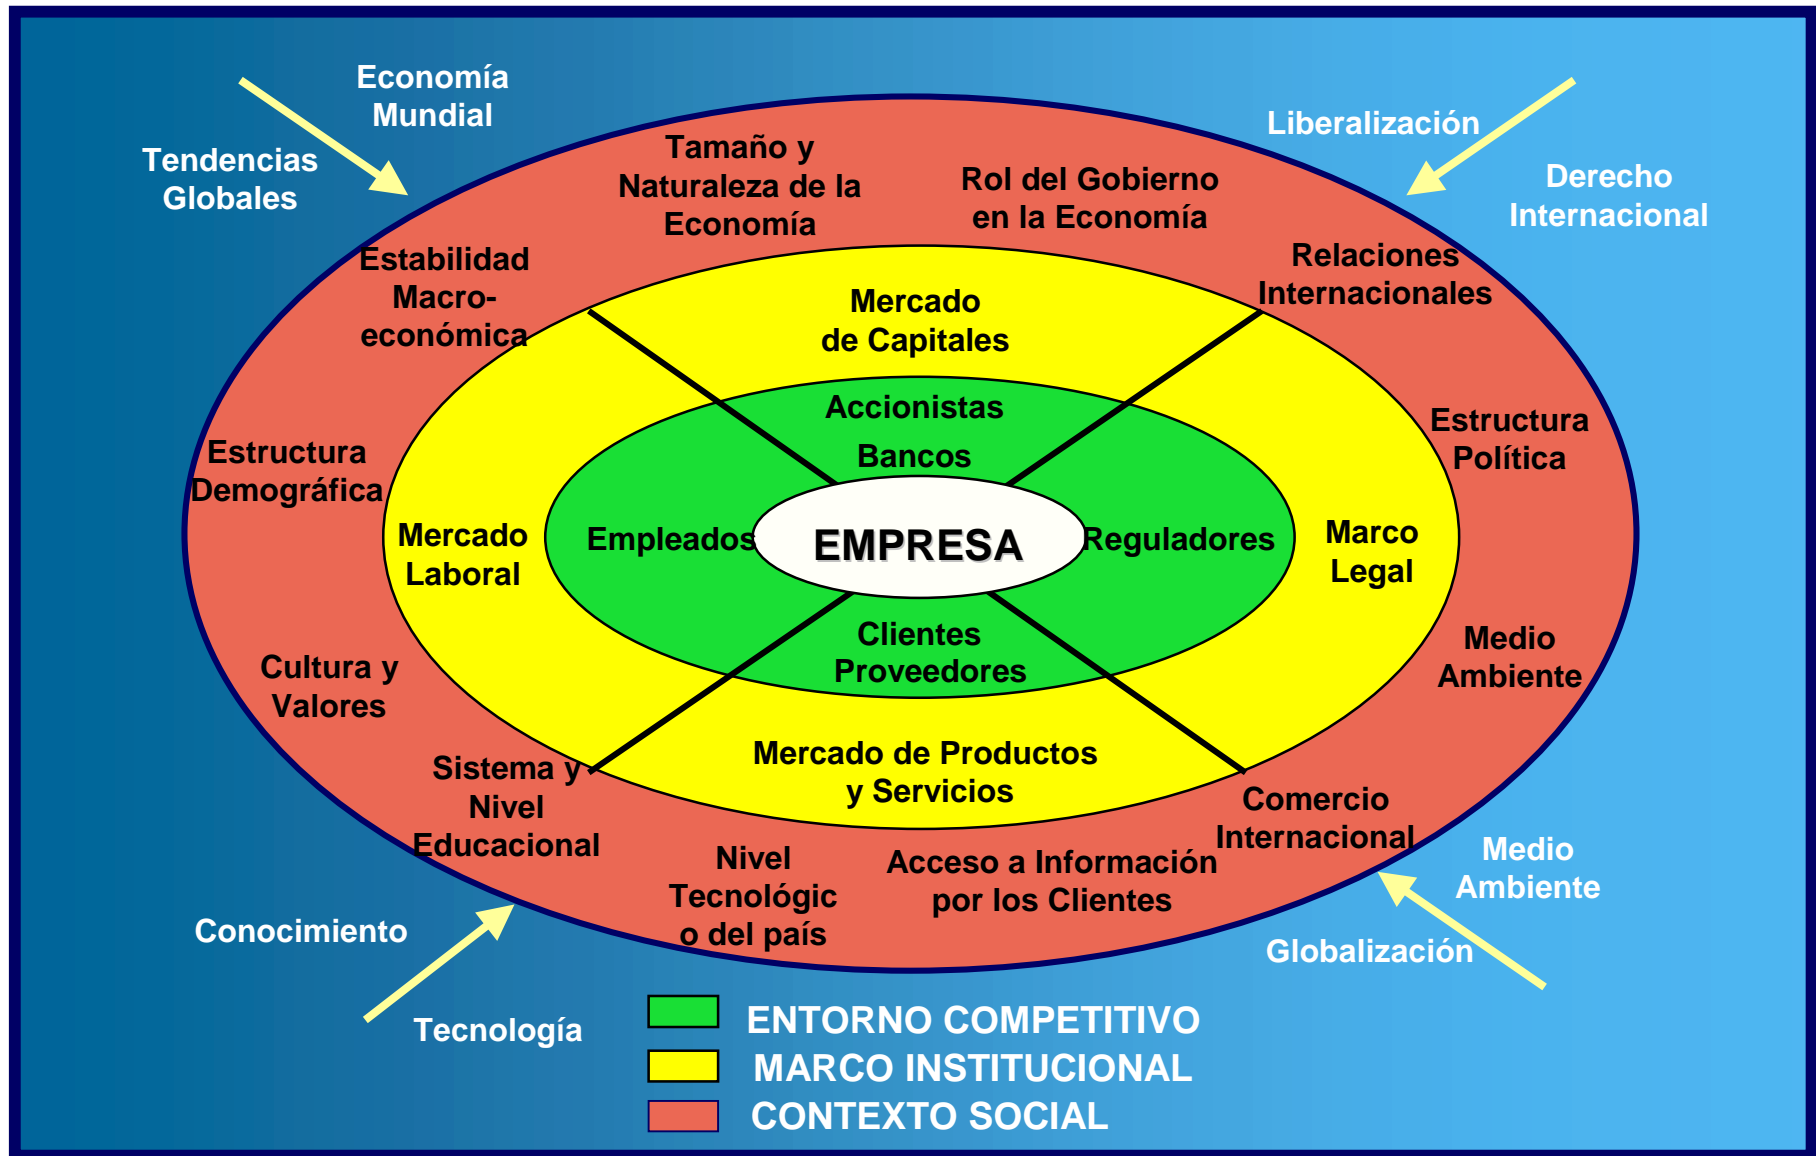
Economía Mundial

Tendencias Globales

Liberalización

Derecho Internacional

Tamaño y Naturaleza de la Economía

Rol del Gobierno en la Economía

Estabilidad Macroeconómica

Relaciones Internacionales

Mercado de Capitales

Accionistas

Bancos

Estructura Política

Estructura Demográfica

Mercado Laboral

Empleados

EMPRESA

Reguladores

Marco Legal

Clientes Proveedores

Medio Ambiente

Cultura y Valores

Mercado de Productos y Servicios

Sistema y Nivel Educacional

Comercio Internacional

Nivel Tecnológic o del país

Acceso a Información por los Clientes

Medio Ambiente

Conocimiento

Globalización

Tecnología

ENTORNO COMPETITIVO
MARCO INSTITUCIONAL
CONTEXTO SOCIAL